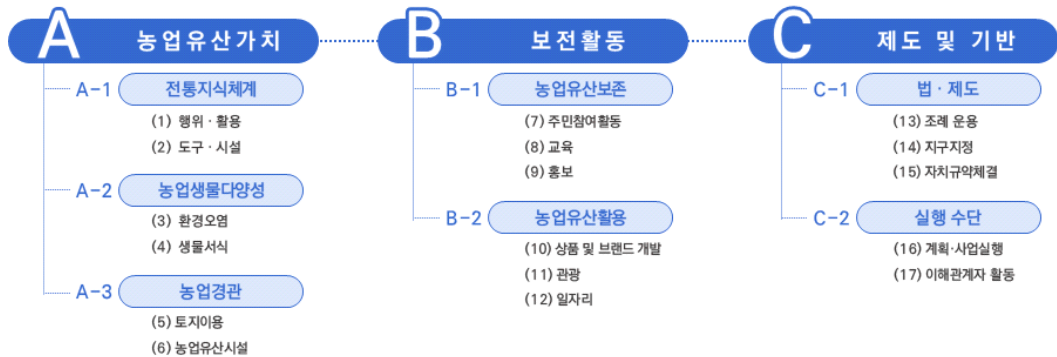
A 농업유산가치

A-1 전통지식체계
(1) 행위 · 활용
(2) 도구 · 시설

A-2 농업생물다양성
(3) 환경오염
(4) 생물서식

A-3 농업경관
(5) 토지이용
(6) 농업유산시설

B 보전활동

B-1 농업유산보존
(7) 주민참여활동
(8) 교육
(9) 홍보

B-2 농업유산활용
(10) 상품 및 브랜드 개발
(11) 관광
(12) 일자리

C 제도 및 기반

C-1 법 · 제도
(13) 조례 운용
(14) 지구지정
(15) 자치규약체결

C-2 실행 수단
(16) 계획·사업실행
(17) 이해관계자 활동